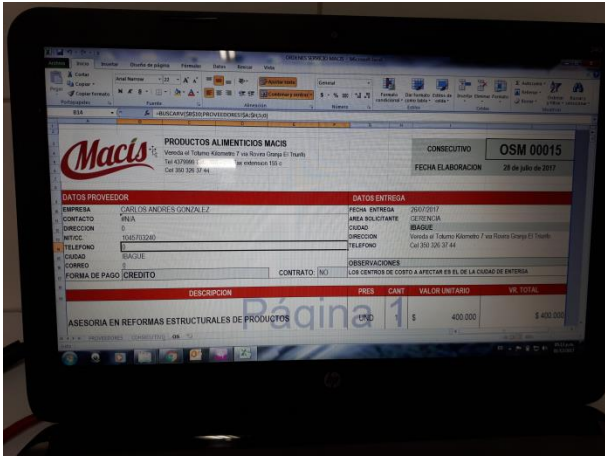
Archivo Inicio Insertar Diseño de página Fórmulas Datos Revisar Vista

Cortar
Copiar
Copiar formato
Portapapeles

Arial Narrow
Fuente

Ajustar texto
Combinar y centrar
Alineación

General
Número

Formato condicional
Dar formato como tabla
Estilos de celda
Estilos

Insertar Eliminar Formato
Celdas

Autosuma
Rellenar
Borrar
Ordenar y filtrar
Buscar y seleccionar
Modificar

B14
=BUSCARV($B$10,PROVEEDORES!$A:$N,0)

Macis

PRODUCTOS ALIMENTICIOS MACIS
Vereda el Totumo Kilometro 7 vía Rovira Granja El Triunfo
Tel 4378000 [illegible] extension 153 c
Cel 350 326 37 44

CONSECUTIVO
OSM 00015
FECHA ELABORACION
28 de julio de 2017

DATOS PROVEEDOR
EMPRESA CARLOS ANDRES GONZALEZ
CONTACTO #N/A
DIRECCION 0
NIT/CC 1045703240
TELEFONO 0
CIUDAD IBAGUE
CORREO 0
FORMA DE PAGO CREDITO
CONTRATO NO

DATOS ENTREGA
FECHA ENTREGA 28/07/2017
AREA SOLICITANTE GERENCIA
CIUDAD IBAGUE
DIRECCION Vereda el Totumo Kilometro 7 vía Rovira Granja El Triunfo
TELEFONO Cel 350 326 37 44

OBSERVACIONES
LOS CENTROS DE COSTO A AFECTAR ES EL DE LA CIUDAD DE ENTERGA

| DESCRIPCION | PRES | CANT | VALOR UNITARIO | VR. TOTAL |
|---|---|---|---|---|
| ASESORIA EN REFORMAS ESTRUCTURALES DE PRODUCTOS | UND | 1 | $ 400.000 | $ 400.000 |

Página 1

PROVEEDORES CONSECUTIVO OS